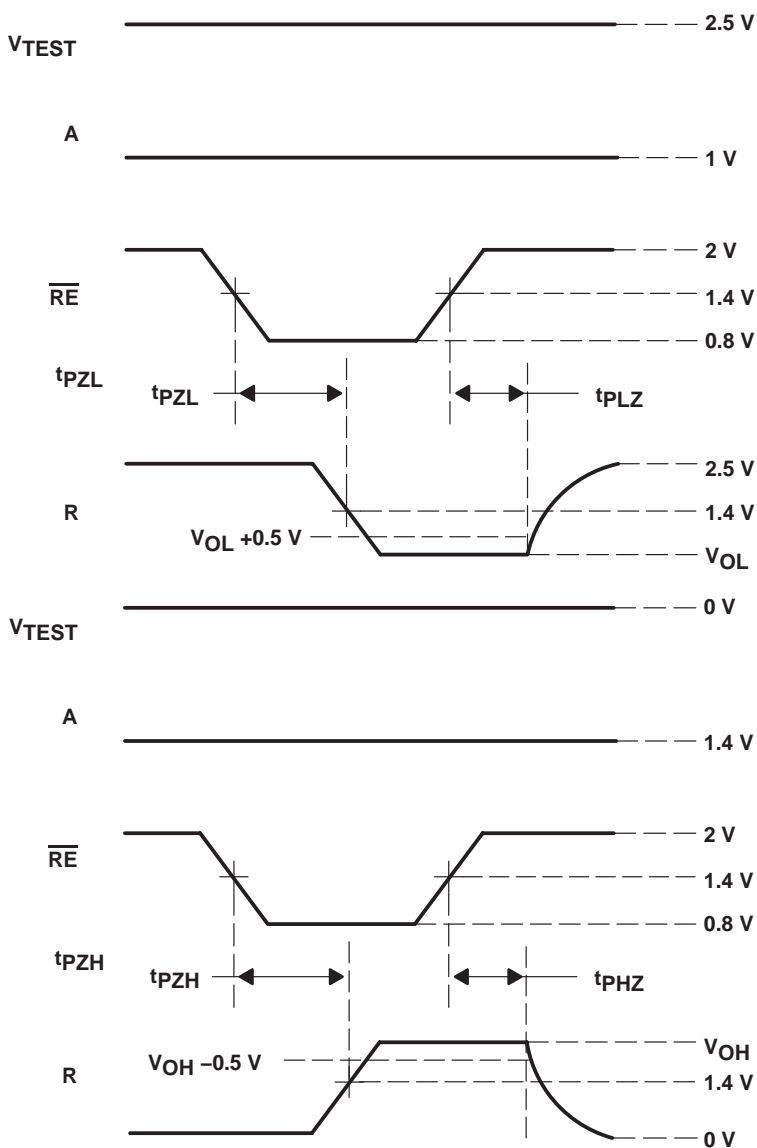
$V_{TEST}$

2.5 V

A

1 V

$\overline{RE}$

2 V

1.4 V

0.8 V

$t_{PZL}$

$t_{PZL}$

$t_{PLZ}$

R

2.5 V

1.4 V

$V_{OL}$ +0.5 V

$V_{OL}$

$V_{TEST}$

0 V

A

1.4 V

$\overline{RE}$

2 V

1.4 V

0.8 V

$t_{PZH}$

$t_{PZH}$

$t_{PHZ}$

R

$V_{OH}$ –0.5 V

$V_{OH}$

1.4 V

0 V